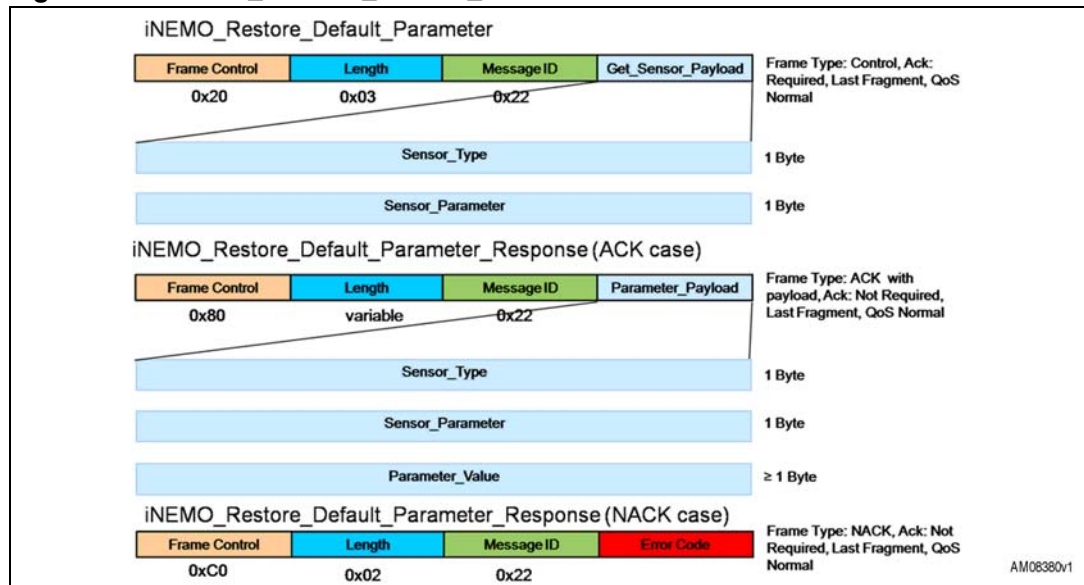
iNEMO_Restore_Default_Parameter

| Frame Control | Length | Message ID | Get_Sensor_Payload |
|---|---|---|---|
| 0x20 | 0x03 | 0x22 | |

Frame Type: Control, Ack: Required, Last Fragment, QoS Normal

Sensor_Type 1 Byte

Sensor_Parameter 1 Byte

iNEMO_Restore_Default_Parameter_Response (ACK case)

| Frame Control | Length | Message ID | Parameter_Payload |
|---|---|---|---|
| 0x80 | variable | 0x22 | |

Frame Type: ACK with payload, Ack: Not Required, Last Fragment, QoS Normal

Sensor_Type 1 Byte

Sensor_Parameter 1 Byte

Parameter_Value ≥ 1 Byte

iNEMO_Restore_Default_Parameter_Response (NACK case)

| Frame Control | Length | Message ID | Error Code |
|---|---|---|---|
| 0xC0 | 0x02 | 0x22 | |

Frame Type: NACK, Ack: Not Required, Last Fragment, QoS Normal

AM08380v1